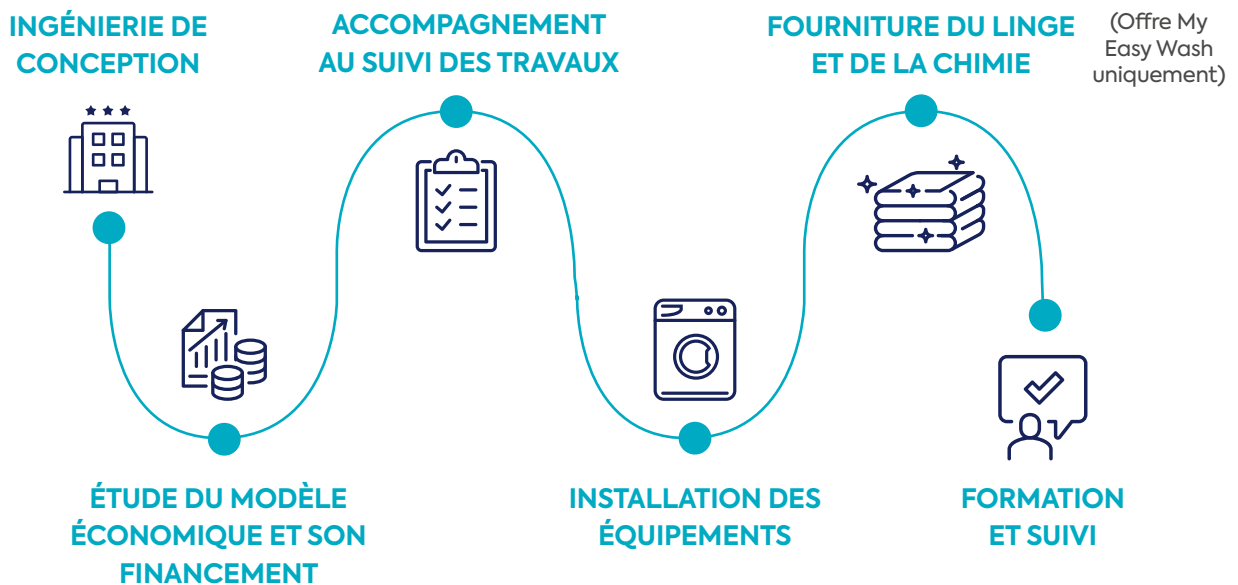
INGÉNIERIE DE CONCEPTION

ÉTUDE DU MODÈLE ÉCONOMIQUE ET SON FINANCEMENT

ACCOMPAGNEMENT AU SUIVI DES TRAVAUX

INSTALLATION DES ÉQUIPEMENTS

FOURNITURE DU LINGE ET DE LA CHIMIE

(Offre My Easy Wash uniquement)

FORMATION ET SUIVI